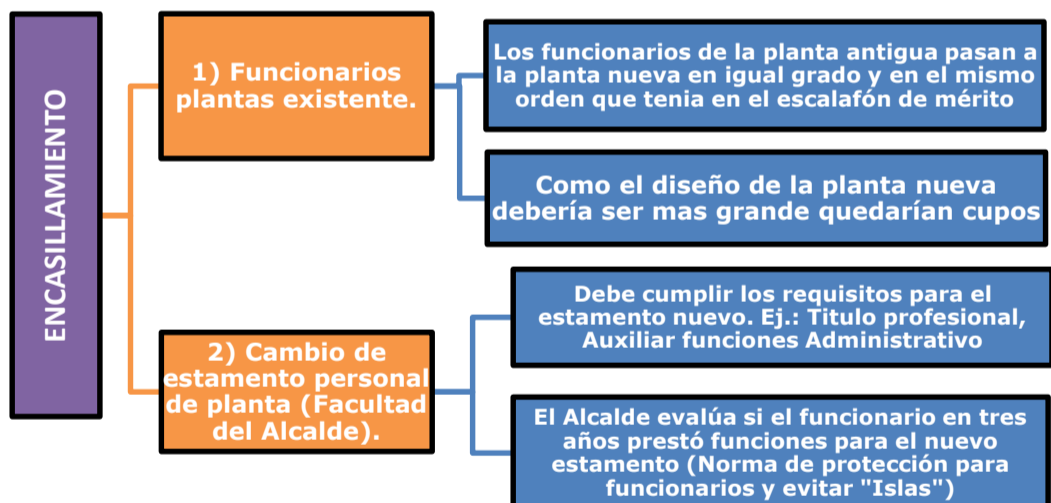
ENCASILLAMIENTO

1) Funcionarios plantas existente.

Los funcionarios de la planta antigua pasan a la planta nueva en igual grado y en el mismo orden que tenia en el escalafón de mérito

Como el diseño de la planta nueva debería ser mas grande quedarían cupos

2) Cambio de estamento personal de planta (Facultad del Alcalde).

Debe cumplir los requisitos para el estamento nuevo. Ej.: Titulo profesional, Auxiliar funciones Administrativo

El Alcalde evalúa si el funcionario en tres años prestó funciones para el nuevo estamento (Norma de protección para funcionarios y evitar "Islas")